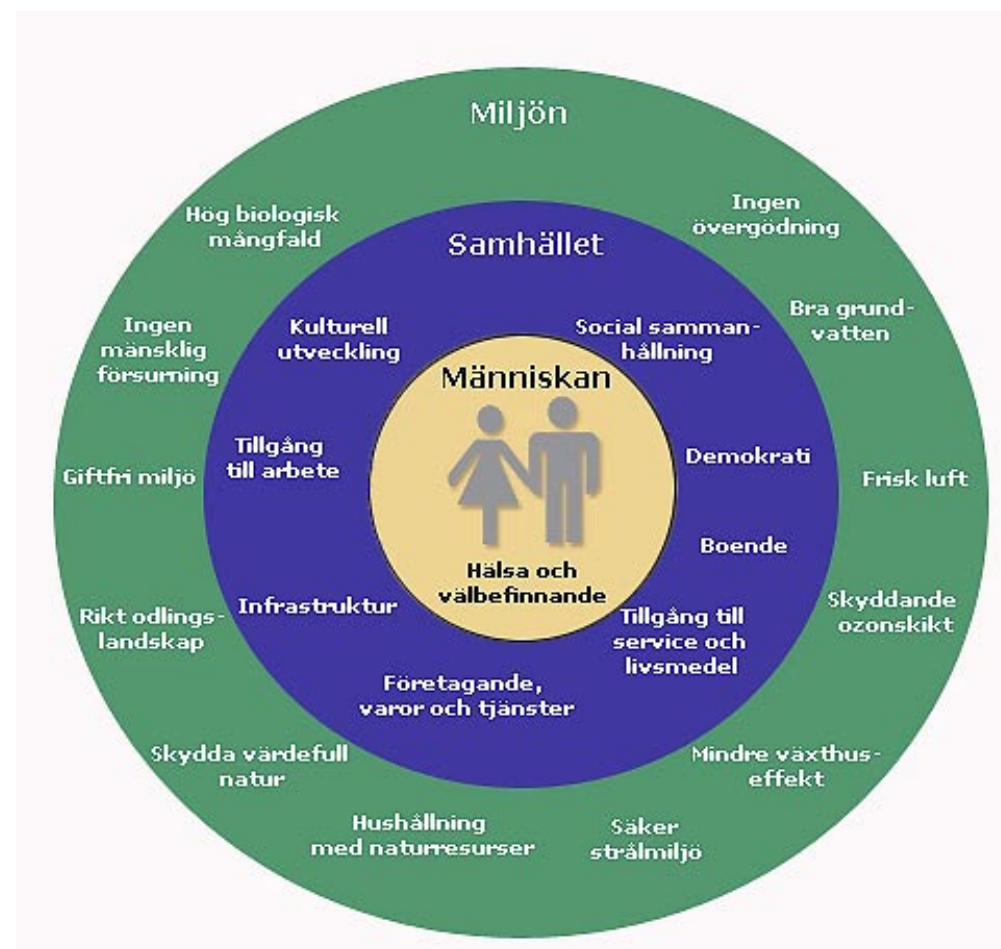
Miljön

Hög biologisk mångfald

Ingen övergödning

Samhället

Ingen mänsklig försurning

Kulturell utveckling

Social sammanhållning

Bra grundvatten

Människan

Tillgång till arbete

Demokrati

Giftfri miljö

Frisk luft

Boende

Hälsa och välbefinnande

Rikt odlingslandskap

Infrastruktur

Tillgång till service och livsmedel

Skyddande ozonskikt

Företagande, varor och tjänster

Skydda värdefull natur

Mindre växthuseffekt

Hushållning med naturresurser

Säker strålmiljö